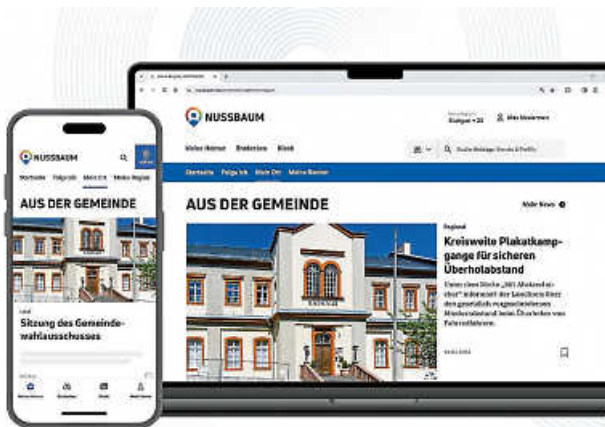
NUSSBAUM

Startseite Folge ich Mein Ort Meine Region

AUS DER GEMEINDE

Lokal

Sitzung des Gemeindewahlausschusses

NUSSBAUM

Mein Konto

Lokales Heimat Bestenliste Blond

Startseite Folge ich Mein Ort Meine Heimat

AUS DER GEMEINDE

Alle News

Regional

Kreisweite Plakatkampagne für sicheren Überholabstand

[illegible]

RATHAUS